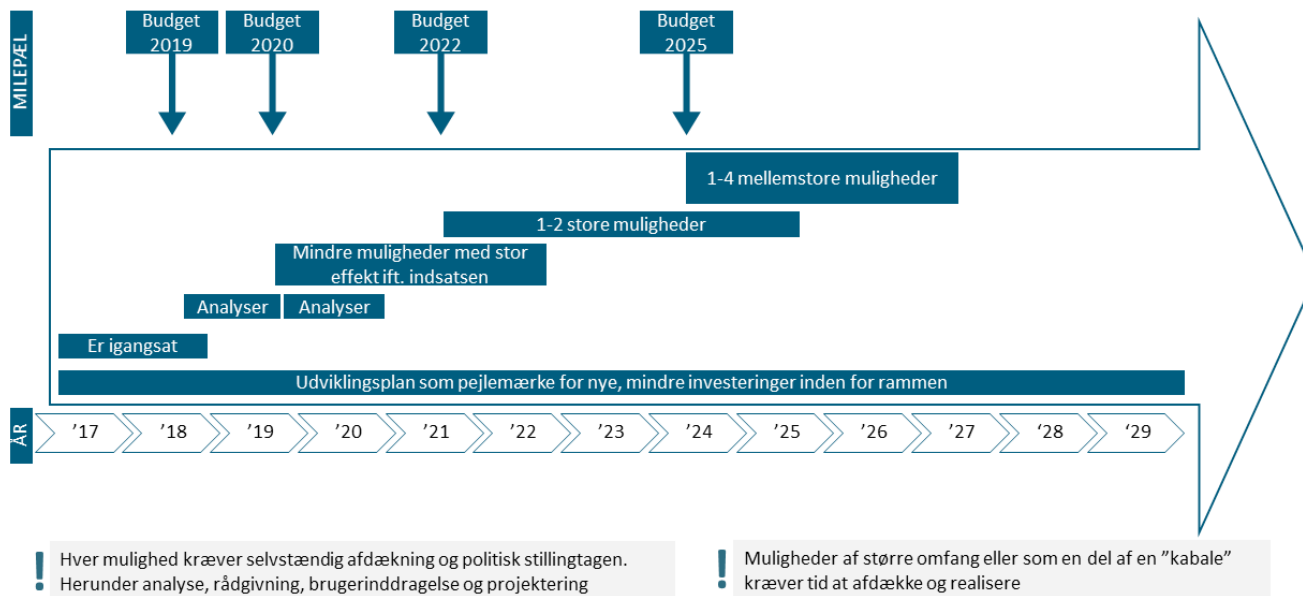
MILEPÆL

Budget 2019

Budget 2020

Budget 2022

Budget 2025

1-4 mellemstore muligheder

1-2 store muligheder

Mindre muligheder med stor effekt ift. indsatsen

Analyser

Analyser

Er igangsat

Udviklingsplan som pejlemærke for nye, mindre investeringer inden for rammen

ÅR

’17

’18

’19

’20

’21

’22

’23

’24

’25

’26

’27

’28

’29

!

Hver mulighed kræver selvstændig afdækning og politisk stillingtagen. Herunder analyse, rådgivning, brugerinddragelse og projektering

!

Muligheder af større omfang eller som en del af en ”kabale” kræver tid at afdække og realisere